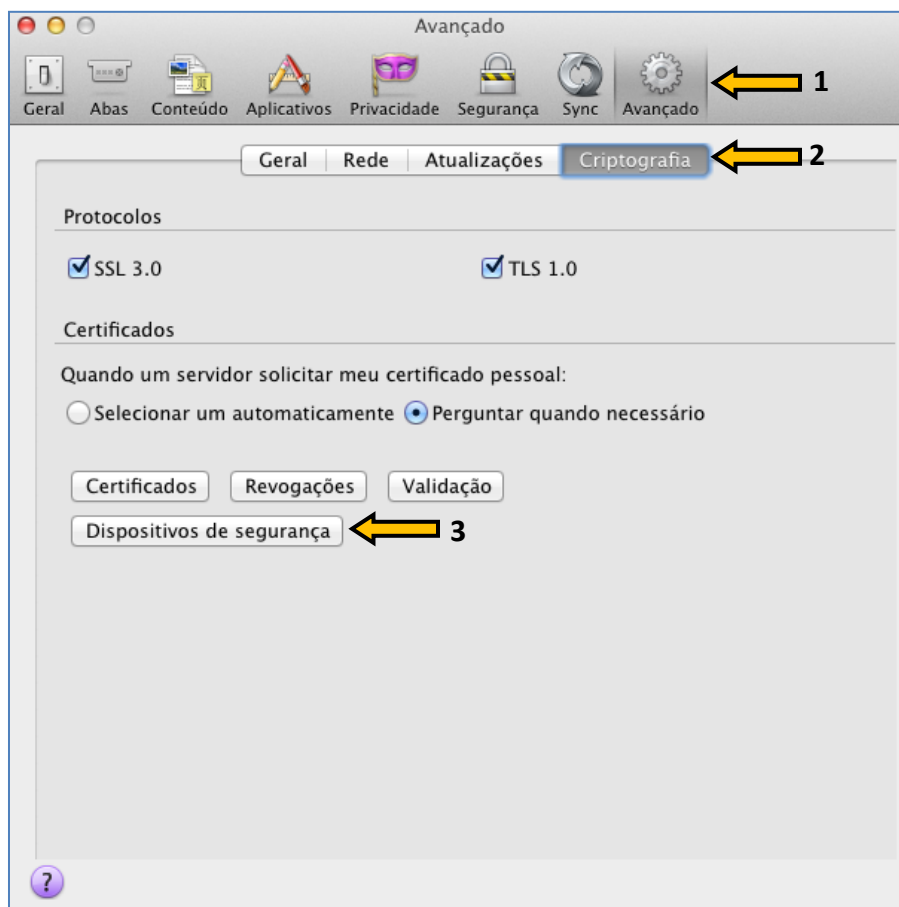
Avançado

Geral Abas Conteúdo Aplicativos Privacidade Segurança Sync Avançado

1

Geral Rede Atualizações Criptografia

2

Protocolos

SSL 3.0

TLS 1.0

Certificados

Quando um servidor solicitar meu certificado pessoal:

Selecionar um automaticamente Perguntar quando necessário

Certificados Revogações Validação

Dispositivos de segurança

3

?